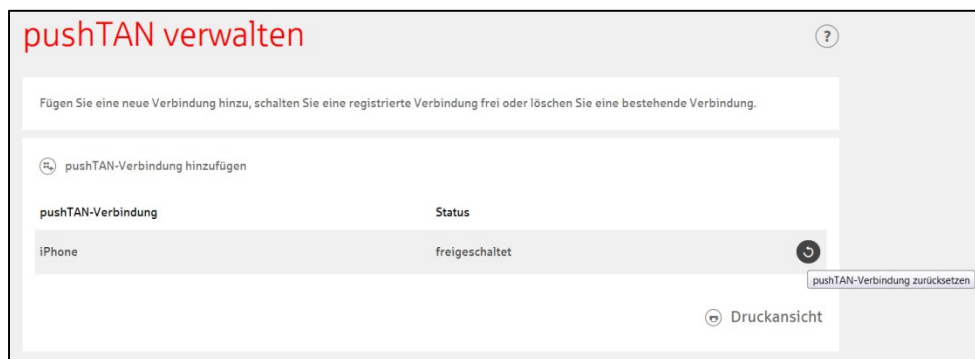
pushTAN verwalten

?

Fügen Sie eine neue Verbindung hinzu, schalten Sie eine registrierte Verbindung frei oder löschen Sie eine bestehende Verbindung.

pushTAN-Verbindung hinzufügen

| pushTAN-Verbindung | Status |
|---|---|
| iPhone | freigeschaltet |

pushTAN-Verbindung zurücksetzen

Druckansicht